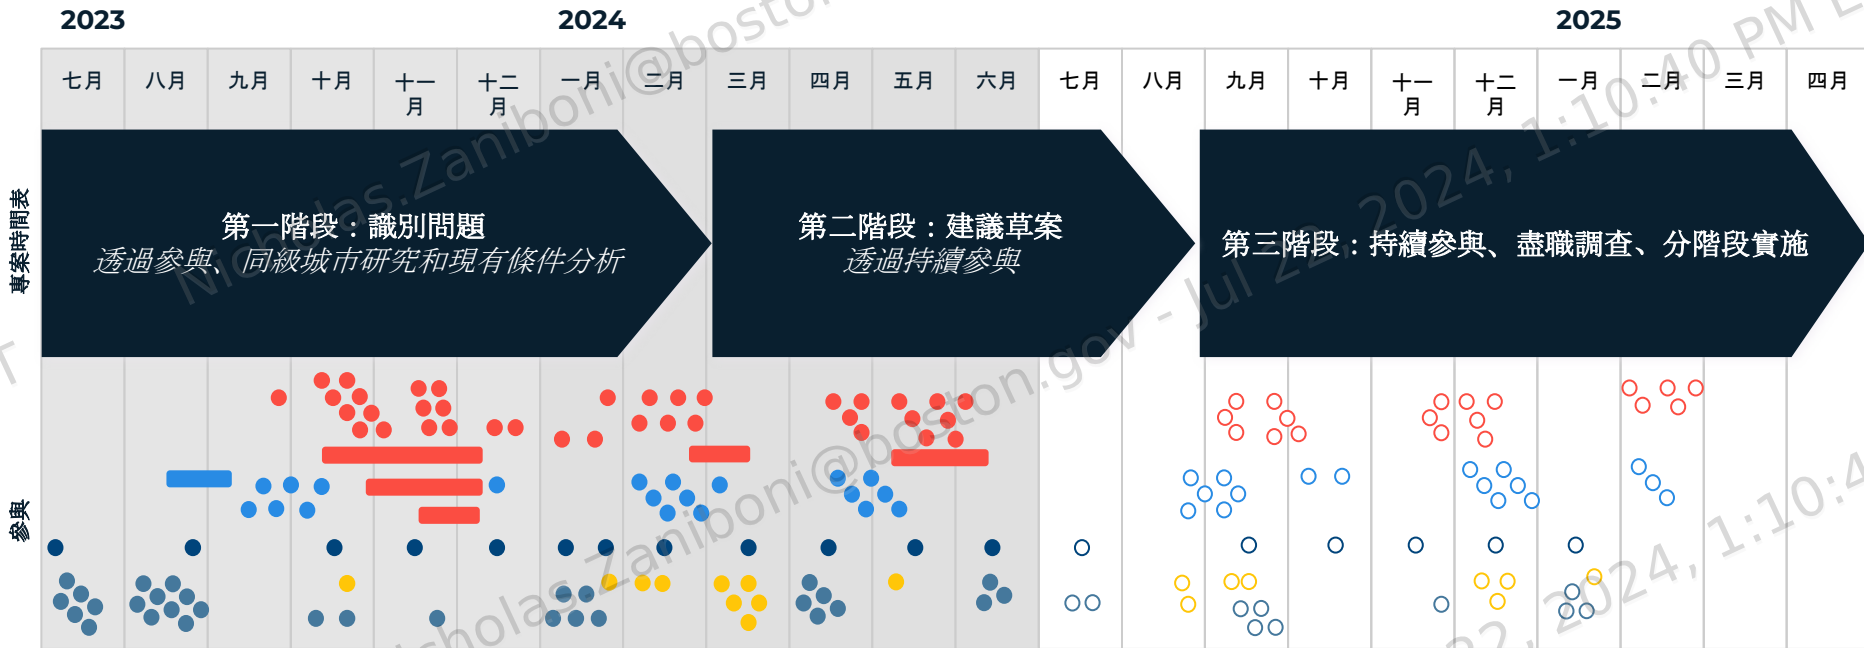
2023

2024

2025

| 七月 | 八月 | 九月 | 十月 | 十一月 | 十二月 | 一月 | 二月 | 三月 | 四月 | 五月 | 六月 | 七月 | 八月 | 九月 | 十月 | 十一月 | 十二月 | 一月 | 二月 | 三月 | 四月 |
|---|---|---|---|---|---|---|---|---|---|---|---|---|---|---|---|---|---|---|---|---|---|

專案時間表

第一階段：識別問題
透過參與、同級城市研究和現有條件分析

第二階段：建議草案
透過持續參與

第三階段：持續參與、盡職調查、分階段實施

參與

Nicholas.Zaniboni@boston.gov - Jul 22, 2024, 1:10:40 PM

Nicholas.Zaniboni@boston.gov - Jul 22, 2024, 1:10:4